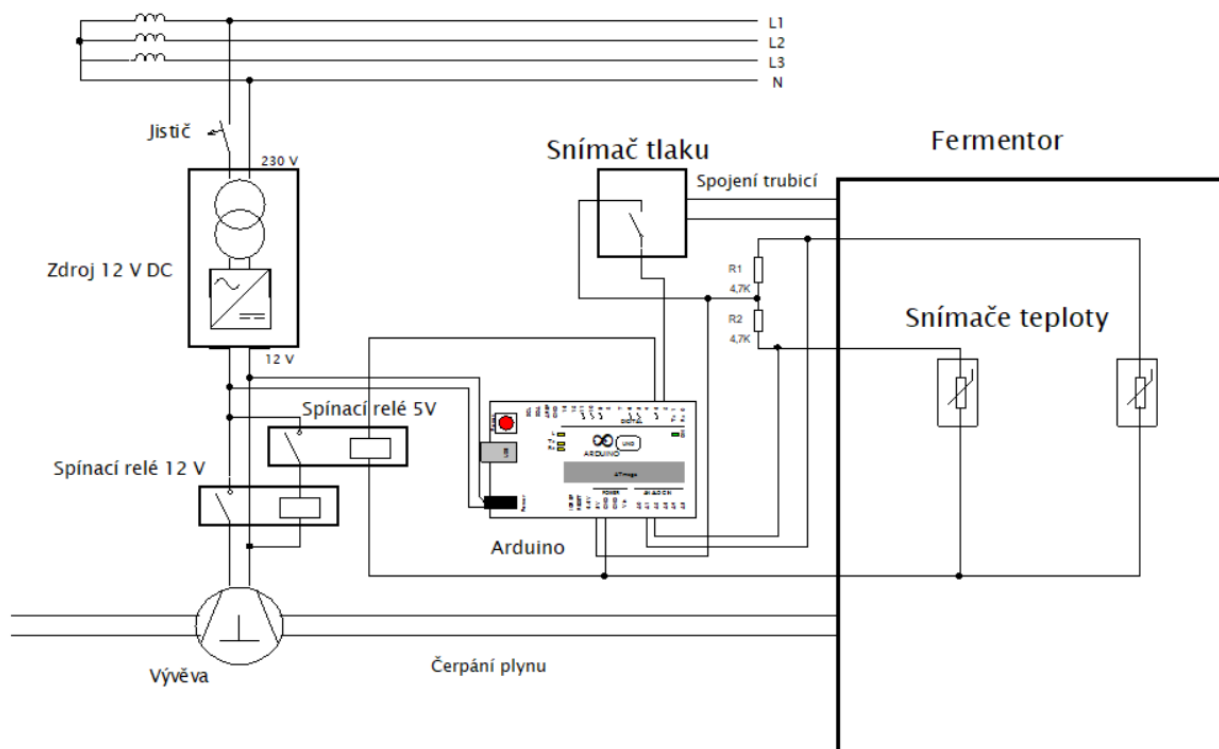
L1
L2
L3
N

Jistič

230 V

Zdroj 12 V DC

12 V

Snímač tlaku

Spojení trubicí

Fermentor

R1
4,7K
R2
4,7K

Snímače teploty

Spínací relé 5V

Spínací relé 12 V

ARDUINO
UNO
DIGITAL
POWER
ANALOG IN

Arduino

Výběva

Čerpání plynu